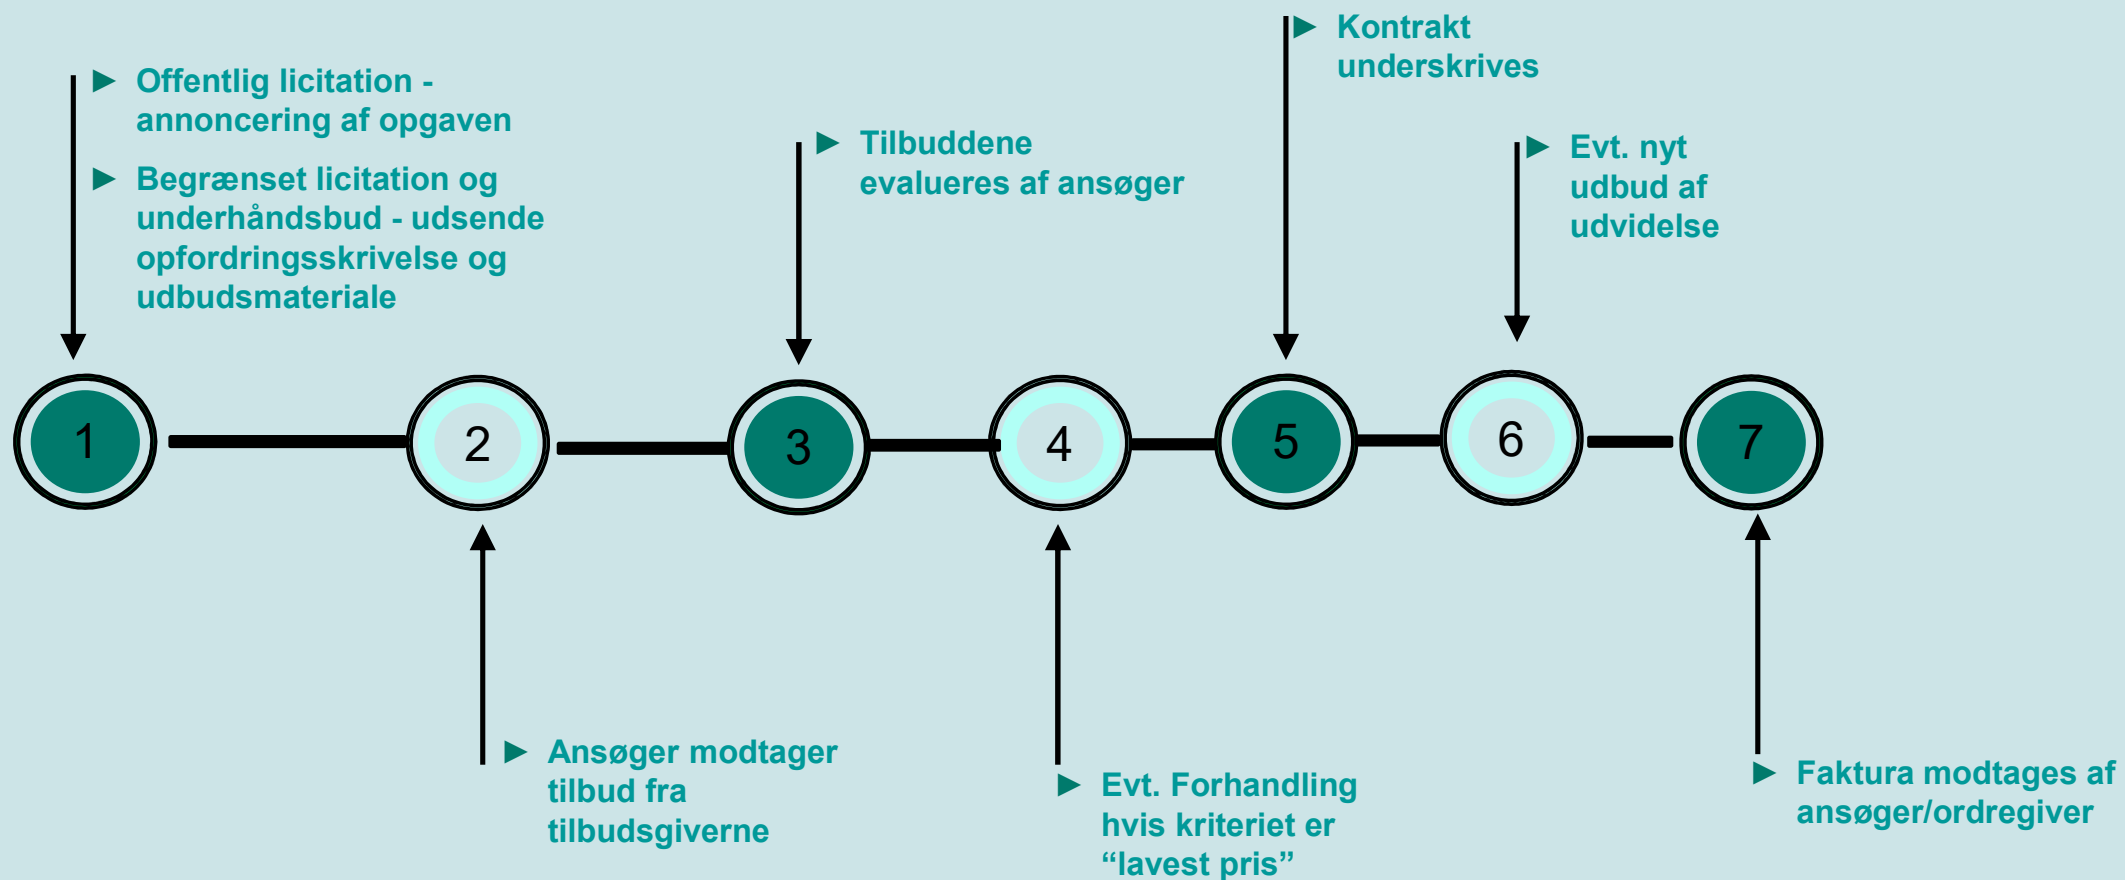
Offentlig licitation - annoncering af opgaven

Begrænset licitation og underhåndsbud - udsende opfordringsskrivelse og udbudsmateriale

Tilbuddene evalueres af ansøger

Kontrakt underskrives

Evt. nyt udbud af udvidelse

1

2

3

4

5

6

7

Ansøger modtager tilbud fra tilbudsgiverne

Evt. Forhandling hvis kriteriet er "lavest pris"

Faktura modtages af ansøger/ordregiver